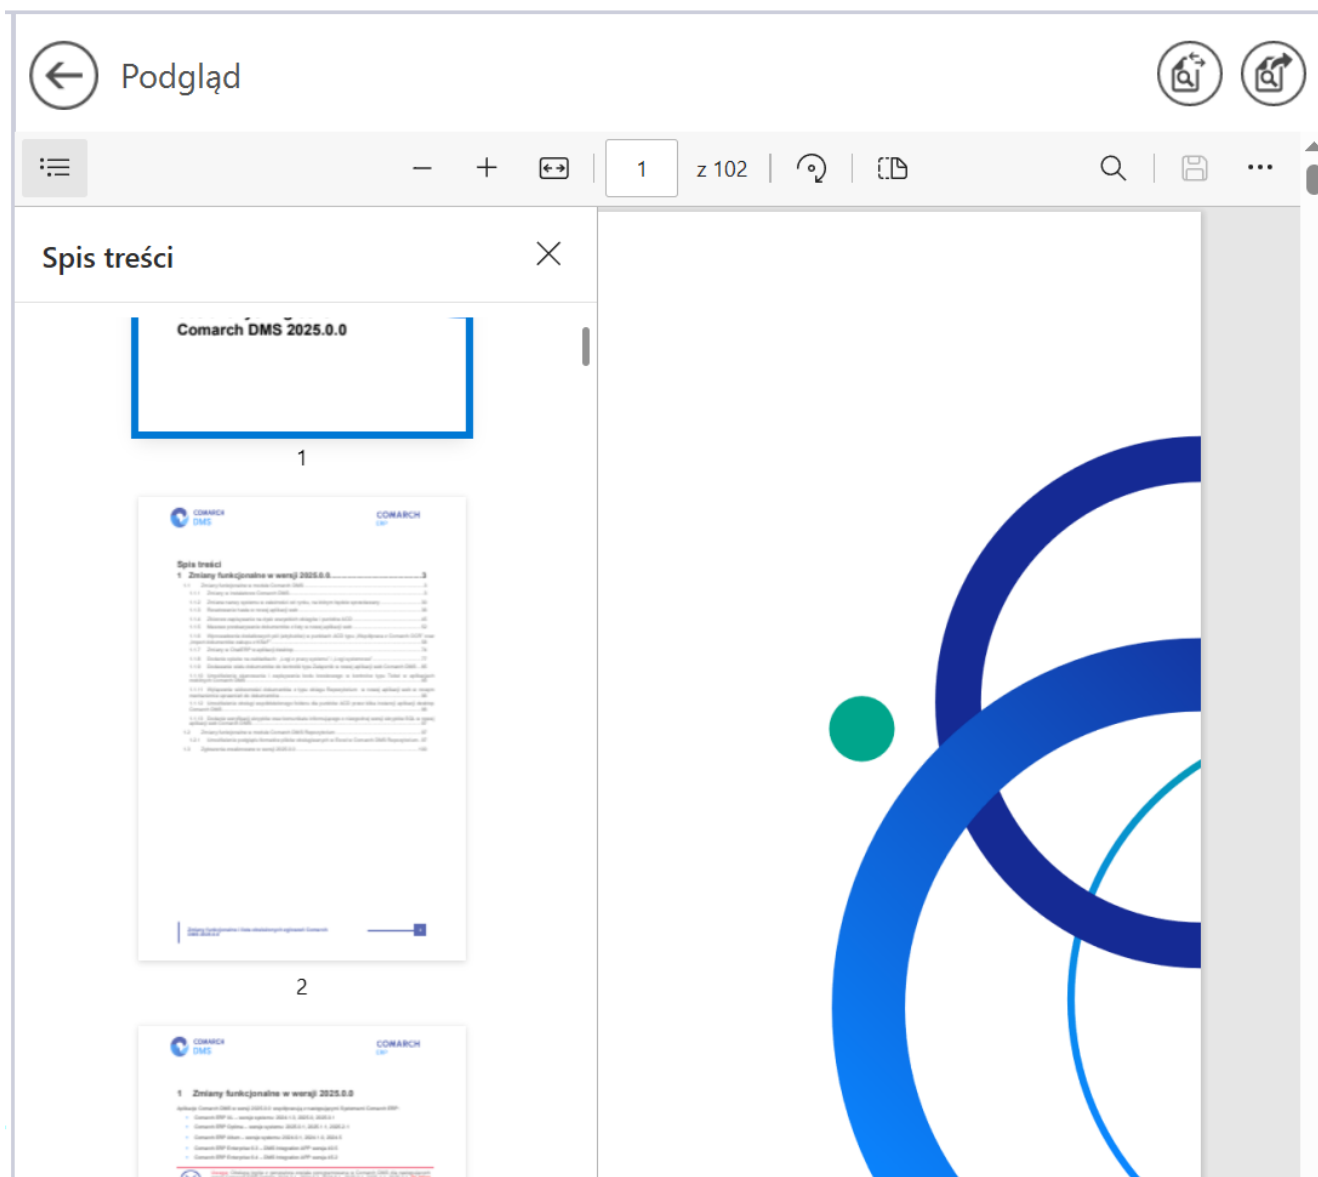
Podgląd

1

z 102

Spis treści

Comarch DMS 2025.0.0

1

COMARCH DMS

COMARCH ERP

Spis treści

1 Zmiany funkcjonalne w wersji 2025.0.0

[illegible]

2

COMARCH DMS

COMARCH ERP

1 Zmiany funkcjonalne w wersji 2025.0.0

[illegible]